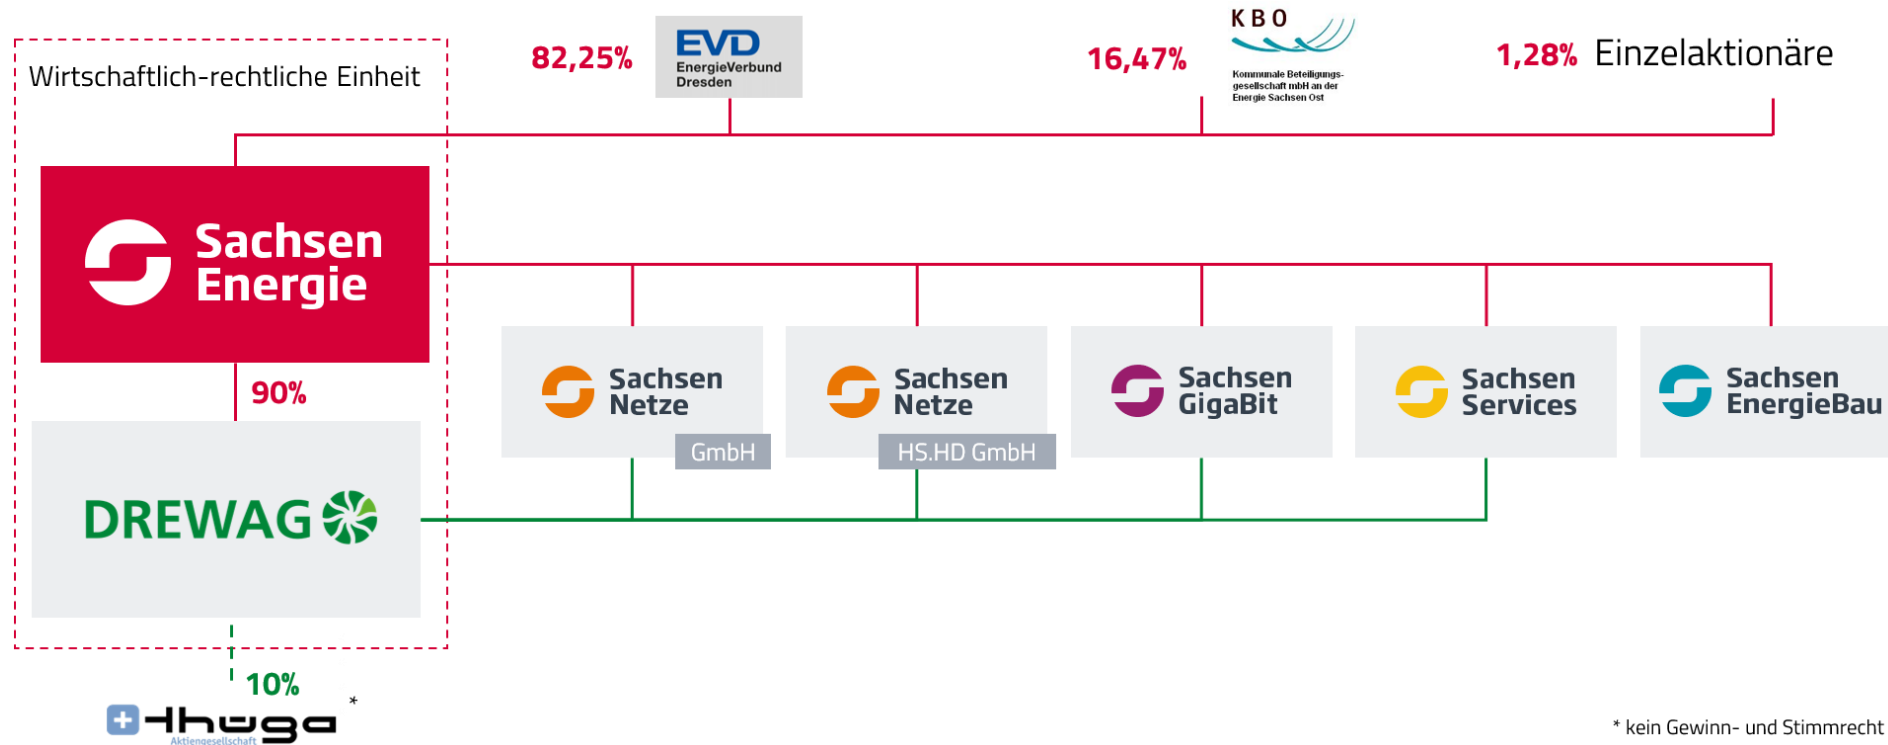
82,25%

EVD
EnergieVerbund Dresden

16,47%

KBO
Kommunale Beteiligungsgesellschaft mbH an der Energie Sachsen Ost

1,28% Einzelaktionäre

Wirtschaftlich-rechtliche Einheit

Sachsen Energie

90%

DREWAG

10%

thüga
Aktiengesellschaft
*

Sachsen Netze
GmbH

Sachsen Netze
HS.HD GmbH

Sachsen GigaBit

Sachsen Services

Sachsen EnergieBau

* kein Gewinn- und Stimmrecht